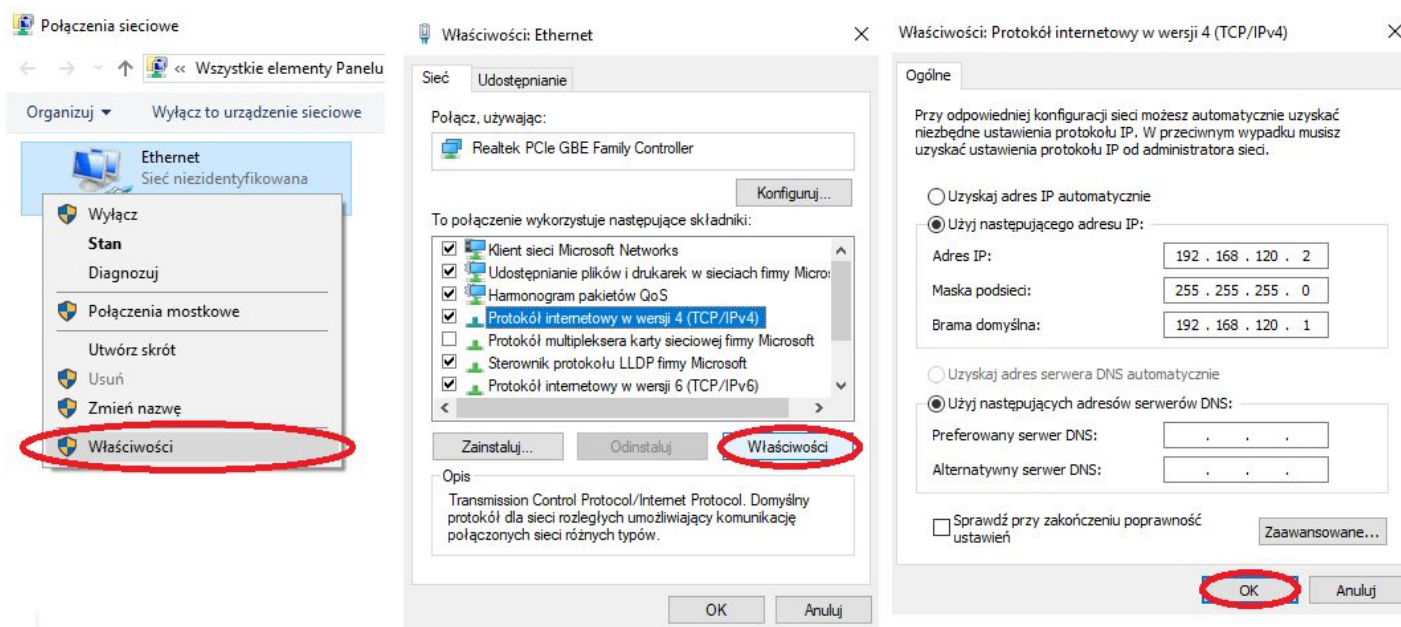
Połączenia sieciowe

« Wszystkie elementy Panelu

Organizuj ▾ Wyłącz to urządzenie sieciowe

Ethernet
Sieć niezidentyfikowana

Wyłącz
Stan
Diagnozuj
Połączenia mostkowe
Utwórz skrót
Usuń
Zmień nazwę
Właściwości

Właściwości: Ethernet ×

Sieć Udostępnianie

Połącz, używając:
Realtek PCIe GBE Family Controller

Konfiguruj...

To połączenie wykorzystuje następujące składniki:
Klient sieci Microsoft Networks
Udostępnianie plików i drukarek w sieciach firmy Micros
Harmonogram pakietów QoS
Protokół internetowy w wersji 4 (TCP/IPv4)
Protokół multipleksera karty sieciowej firmy Microsoft
Sterownik protokołu LLDP firmy Microsoft
Protokół internetowy w wersji 6 (TCP/IPv6)

Zainstaluj... Odinstaluj Właściwości

Opis
Transmission Control Protocol/Internet Protocol. Domyślny protokół dla sieci rozległych umożliwiający komunikację połączonych sieci różnych typów.

OK Anuluj

Właściwości: Protokół internetowy w wersji 4 (TCP/IPv4) ×

Ogólne

Przy odpowiedniej konfiguracji sieci możesz automatycznie uzyskać niezbędne ustawienia protokołu IP. W przeciwnym wypadku musisz uzyskać ustawienia protokołu IP od administratora sieci.

Uzyskaj adres IP automatycznie
Użyj następującego adresu IP:
Adres IP: 192 . 168 . 120 . 2
Maska podsieci: 255 . 255 . 255 . 0
Brama domyślna: 192 . 168 . 120 . 1

Uzyskaj adres serwera DNS automatycznie
Użyj następujących adresów serwerów DNS:
Preferowany serwer DNS: . . .
Alternatywny serwer DNS: . . .

Sprawdź przy zakończeniu poprawność ustawień
Zaawansowane...

OK Anuluj